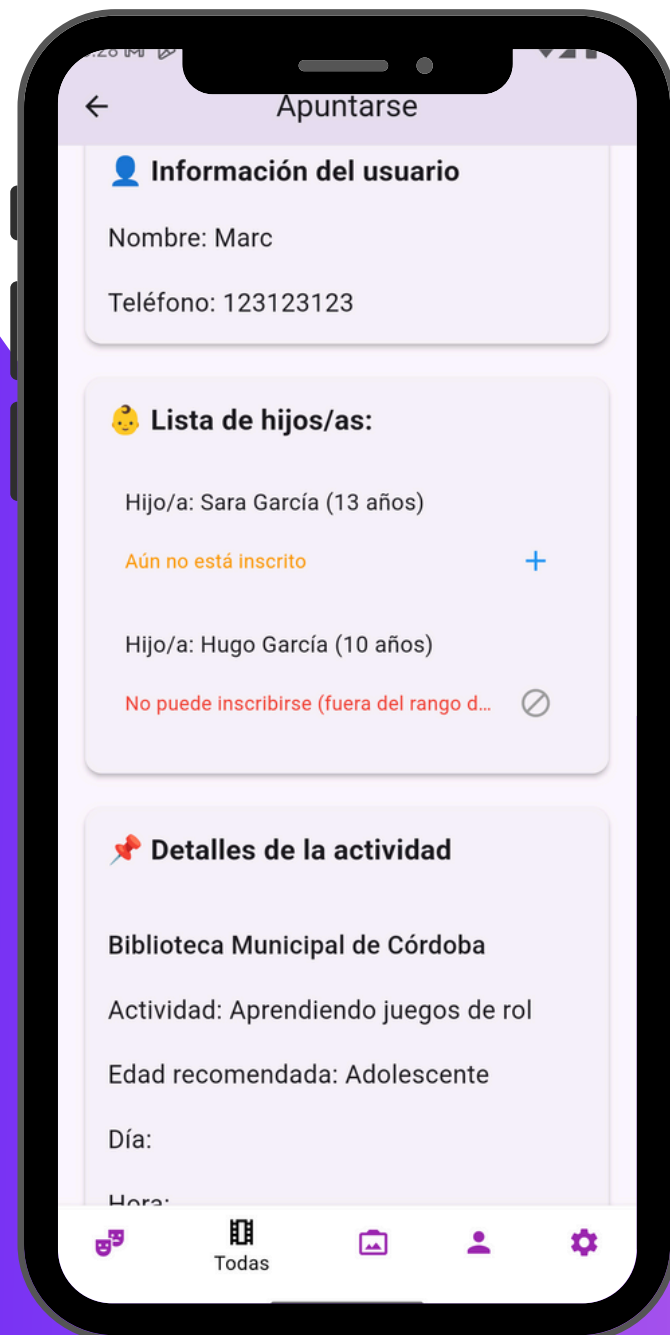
Apuntarse

Información del usuario

Nombre: Marc

Teléfono: 123123123

Lista de hijos/as:

Hijo/a: Sara García (13 años)

Aún no está inscrito

Hijo/a: Hugo García (10 años)

No puede inscribirse (fuera del rango d...

Detalles de la actividad

Biblioteca Municipal de Córdoba

Actividad: Aprendiendo juegos de rol

Edad recomendada: Adolescente

Día:

Hora:

Todas